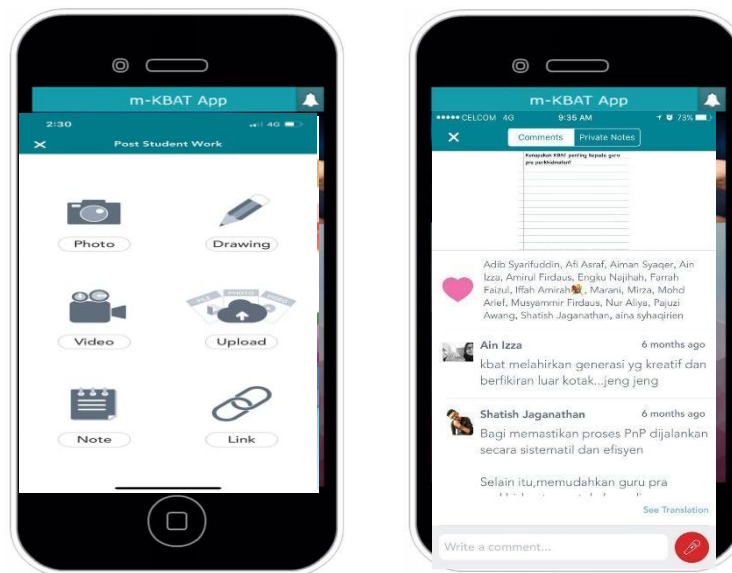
m-KBAT App

2:30

Post Student Work

Photo

Drawing

Video

Upload

Note

Link

m-KBAT App

••••• CELCOM 4G 9:35 AM 73%

Comments Private Notes

Kenapakah KBAT penting kepada guru pra perkhidmatan?

Adib Syarifuddin, Afi Asraf, Aiman Syaqer, Ain Izza, Amirul Firdaus, Engku Najihah, Farrah Faizul, Iffah Amirah, Marani, Mirza, Mohd Arief, Musyammir Firdaus, Nur Aliya, Pajuzi Awang, Shatish Jaganathan, aina syhaqirien

Ain Izza 6 months ago
kbat melahirkan generasi yg kreatif dan berfikiran luar kotak...jeng jeng

Shatish Jaganathan 6 months ago
Bagi memastikan proses PnP dijalankan secara sistematil dan efisyen

Selain itu,memudahkan guru pra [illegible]

See Translation

Write a comment...